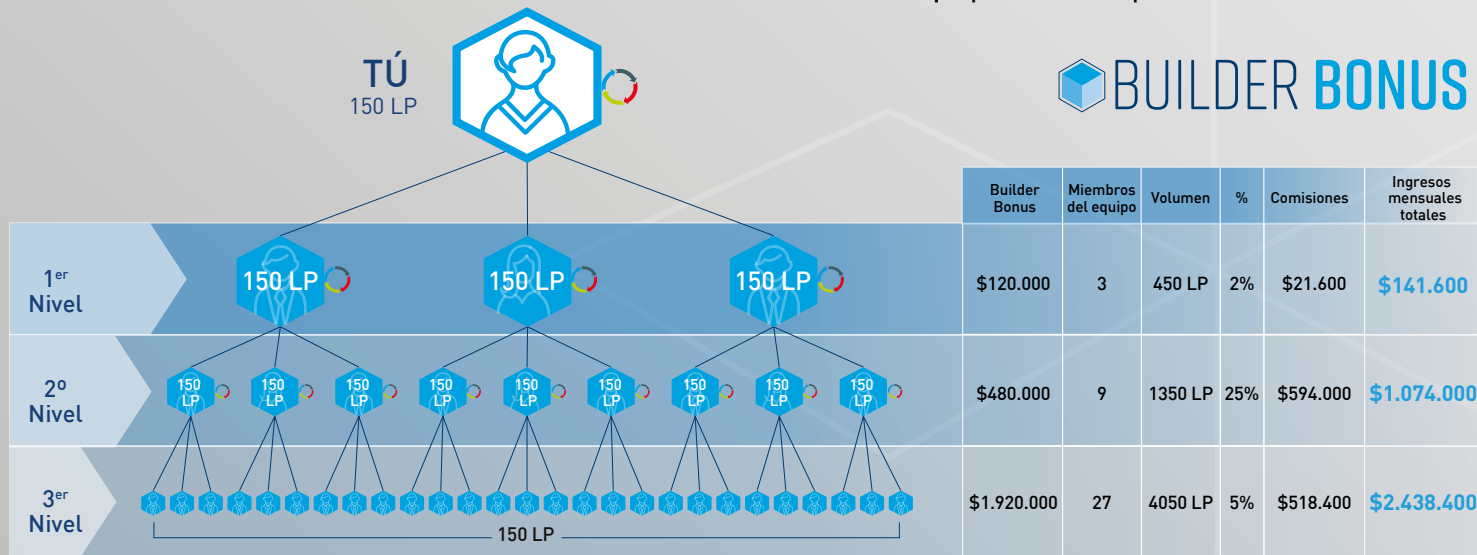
TÚ
150 LP

BUILDER BONUS

1$^{er}$ Nivel
150 LP
150 LP
150 LP

2$^{o}$ Nivel
150 LP
150 LP
150 LP
150 LP
150 LP
150 LP
150 LP
150 LP
150 LP

3$^{er}$ Nivel
150 LP

| Builder Bonus | Miembros del equipo | Volumen | % | Comisiones | Ingresos mensuales totales |
|---|---|---|---|---|---|
| \$120.000 | 3 | 450 LP | 2% | \$21.600 | \$141.600 |
| \$480.000 | 9 | 1350 LP | 25% | \$594.000 | \$1.074.000 |
| \$1.920.000 | 27 | 4050 LP | 5% | \$518.400 | \$2.438.400 |